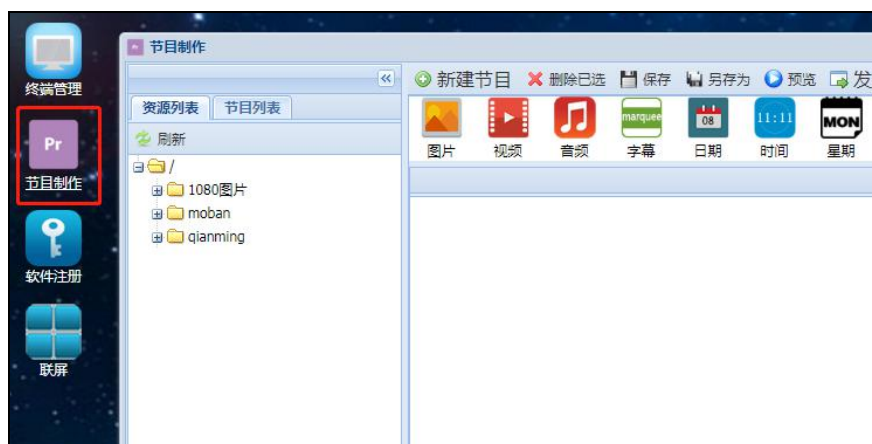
终端管理

Pr

节目制作

软件注册

联屏

节目制作

资源列表　节目列表

刷新

/

1080图片

moban

qianming

新建节目　删除已选　保存　另存为　预览　发

marquee

08

11:11

MON

图片　视频　音频　字幕　日期　时间　星期